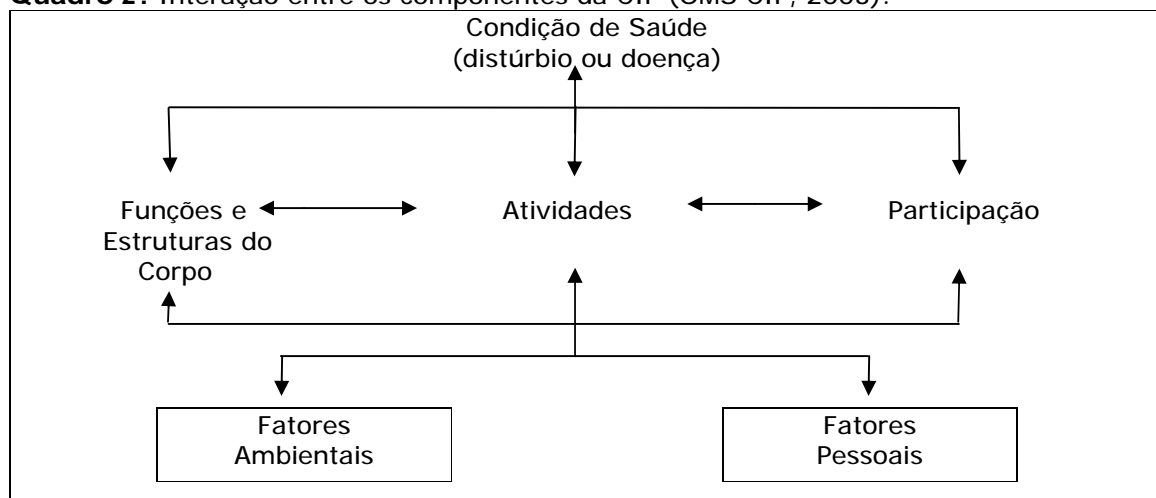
**Quadro 2**: Interação entre os componentes da CIF (OMS-CIF, 2003).

Condição de Saúde
(distúrbio ou doença)

Funções e Estruturas do Corpo

Atividades

Participação

Fatores Ambientais

Fatores Pessoais